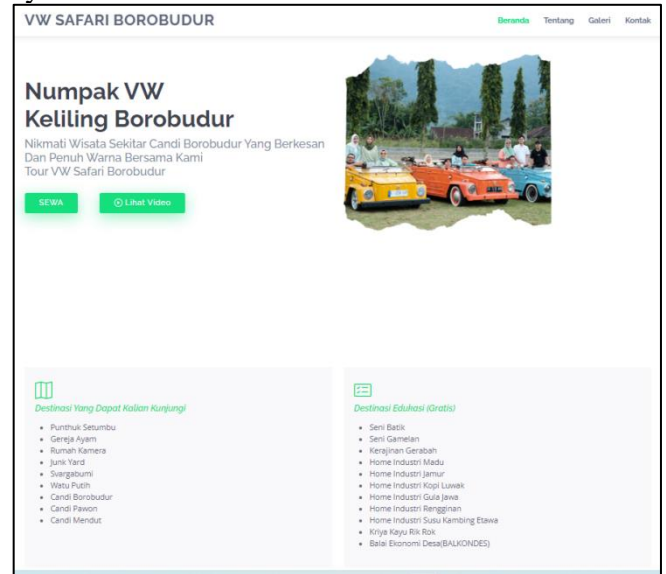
VW SAFARI BOROBUDUR

Beranda Tentang Galeri Kontak

Numpak VW Keliling Borobudur

Nikmati Wisata Sekitar Candi Borobudur Yang Berkesan Dan Penuh Warna Bersama Kami Tour VW Safari Borobudur

SEWA

Lihat Video

Destinasi Yang Dapat Kalian Kunjungi

- Punthuk Setumbu
- Gereja Ayam
- Rumah Kamera
- Junk Yard
- Svargabumi
- Watu Putih
- Candi Borobudur
- Candi Pawon
- Candi Mendut

Destinasi Edukasi (Gratis)

- Seni Batik
- Seni Gamelan
- Kerajinan Gerabah
- Home Industri Madu
- Home Industri Jamur
- Home Industri Kopi Luwak
- Home Industri Gula Jawa
- Home Industri Rengginan
- Home Industri Susu Kambing Etawa
- Kriya Kayu Rik Rok
- Balai Ekonomi Desa(BALKONDES)